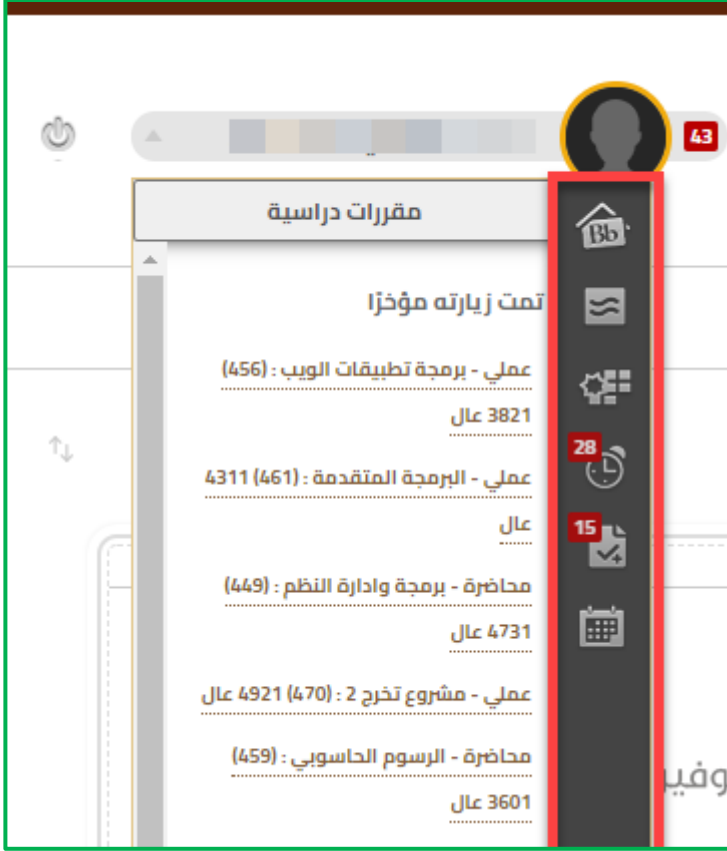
43

Bb

28

15

مقررات دراسية

تمت زيارته مؤخرًا

عملي - برمجة تطبيقات الويب : (456) 3821 عال

عملي - البرمجة المتقدمة : (461) 4311 عال

محاضرة - برمجة وادارة النظم : (449) 4731 عال

عملي - مشروع تخرج 2 : (470) 4921 عال

محاضرة - الرسوم الحاسوبي : (459) 3601 عال

وفي